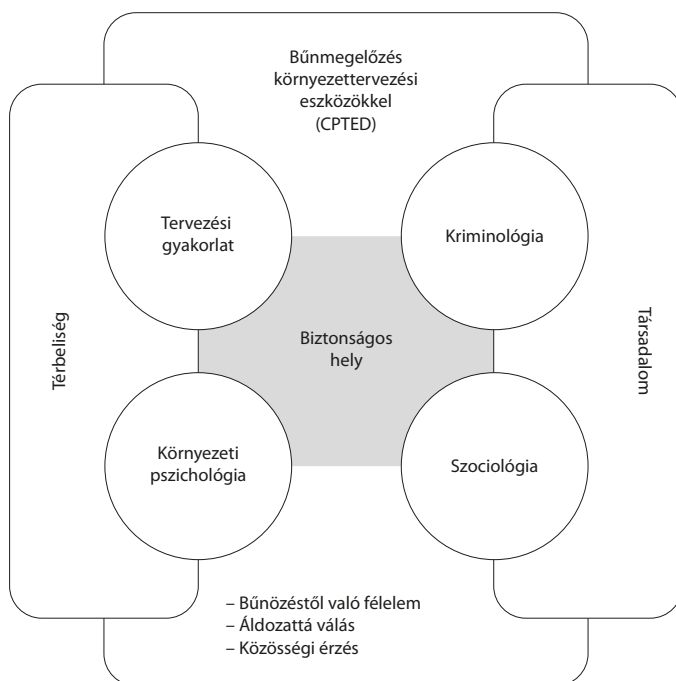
Bűnmegelőzés környezettervezési eszközökkel (CPTED)

Tervezési gyakorlat

Kriminológia

Térbeliség

Biztonságos hely

Társadalom

Környezeti pszichológia

Szociológia

– Bűnözéstől való félelem
– Áldozattá válás
– Közösségi érzés